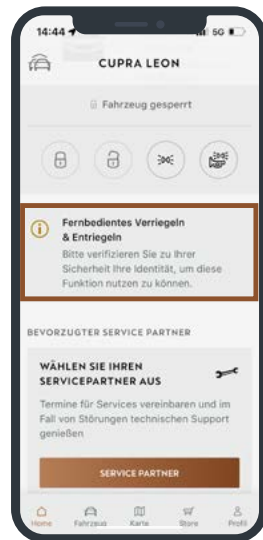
14:44

5G

CUPRA LEON

Fahrzeug gesperrt

Fernbedientes Verriegeln & Entriegeln

Bitte verifizieren Sie zu Ihrer Sicherheit Ihre Identität, um diese Funktion nutzen zu können.

BEVORZUGTER SERVICE PARTNER

WÄHLEN SIE IHREN SERVICEPARTNER AUS

Termine für Services vereinbaren und im Fall von Störungen technischen Support genießen

SERVICE PARTNER

Home Fahrzeug Karte Store Profil